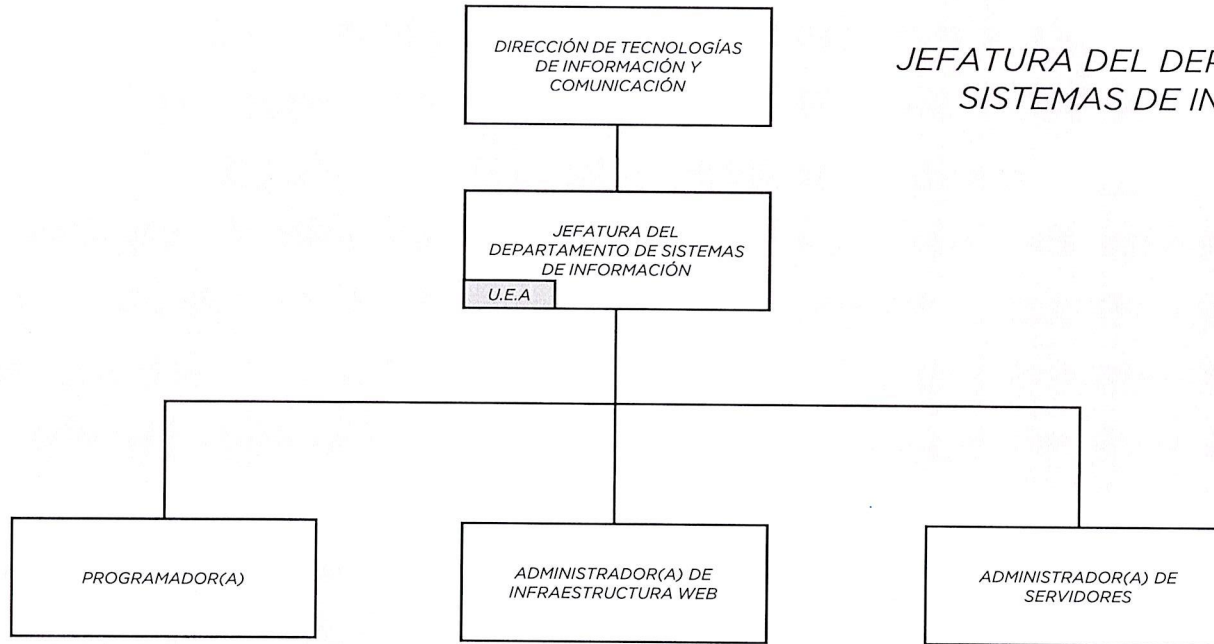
JEFATURA DEL DEP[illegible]
SISTEMAS DE IN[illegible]

DIRECCIÓN DE TECNOLOGÍAS DE INFORMACIÓN Y COMUNICACIÓN

JEFATURA DEL DEPARTAMENTO DE SISTEMAS DE INFORMACIÓN

U.E.A

PROGRAMADOR(A)

ADMINISTRADOR(A) DE INFRAESTRUCTURA WEB

ADMINISTRADOR(A) DE SERVIDORES